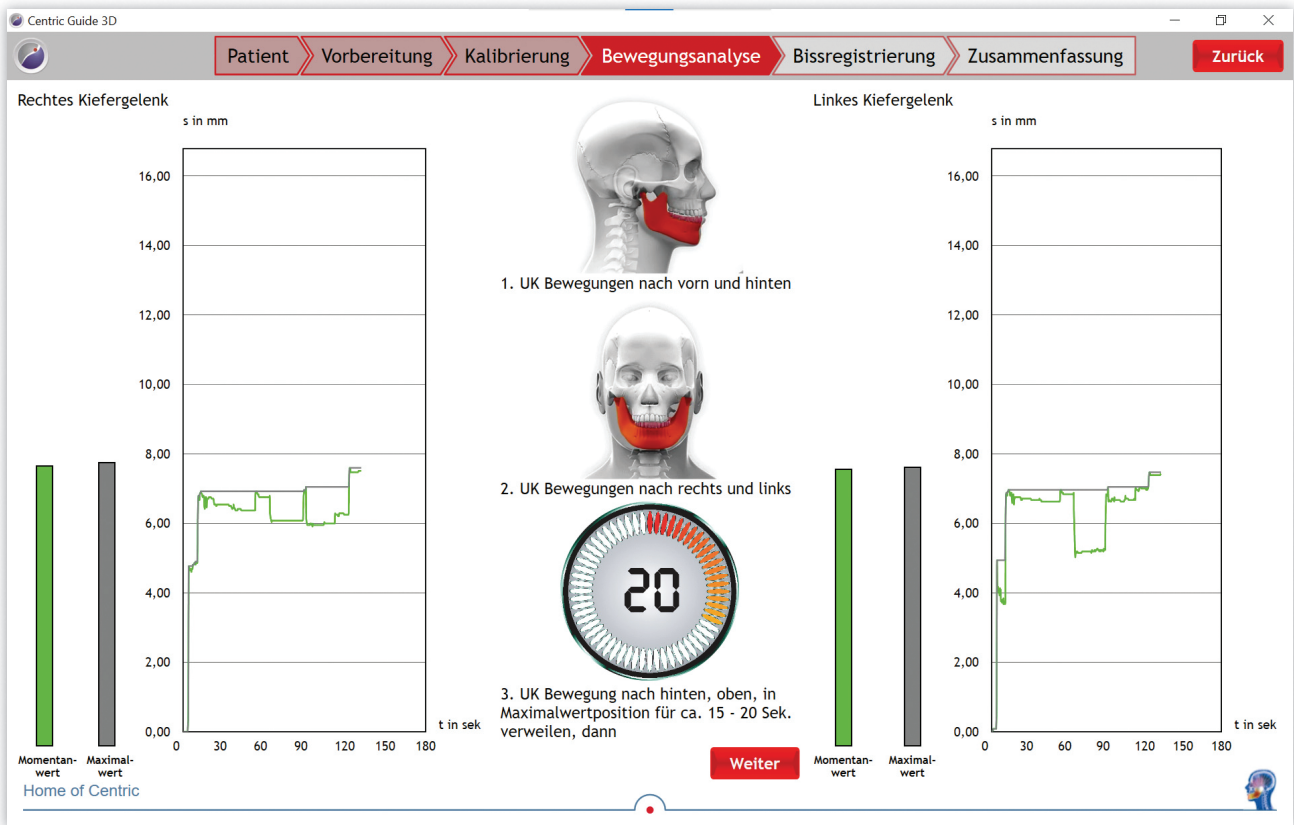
Centric Guide 3D

Patient | Vorbereitung | Kalibrierung | Bewegungsanalyse | Bissregistrierung | Zusammenfassung

Zurück

Rechtes Kiefergelenk

s in mm

16,00
14,00
12,00
10,00
8,00
6,00
4,00
2,00
0,00

0 30 60 90 120 150 180

t in sek

Momentanwert

Maximalwert

1. UK Bewegungen nach vorn und hinten

2. UK Bewegungen nach rechts und links

20

3. UK Bewegung nach hinten, oben, in Maximalwertposition für ca. 15 - 20 Sek. verweilen, dann

Weiter

Linkes Kiefergelenk

s in mm

16,00
14,00
12,00
10,00
8,00
6,00
4,00
2,00
0,00

0 30 60 90 120 150 180

t in sek

Momentanwert

Maximalwert

Home of Centric